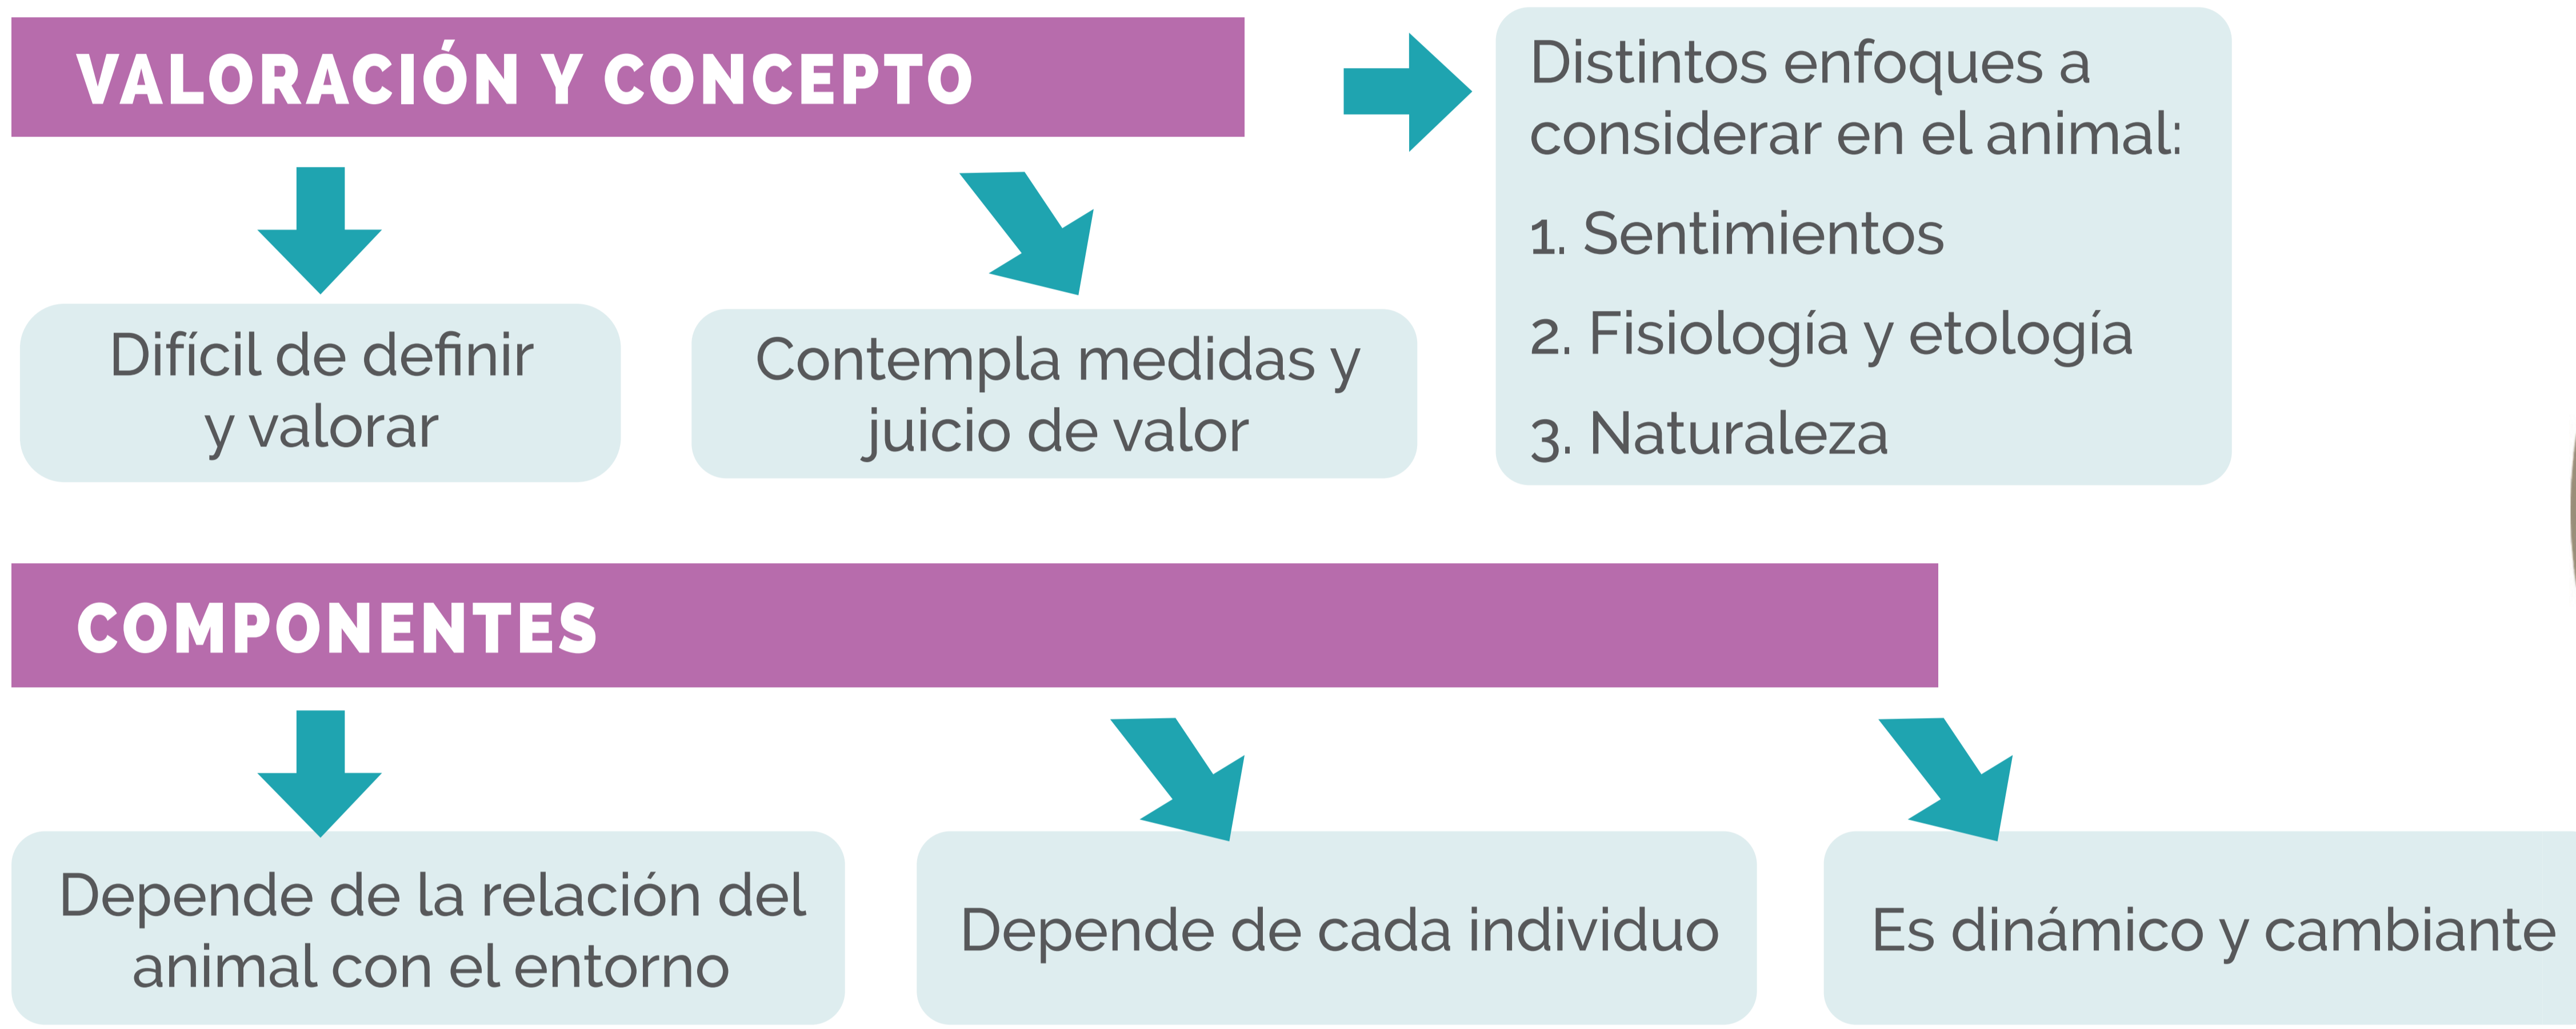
VALORACIÓN Y CONCEPTO

Distintos enfoques a considerar en el animal:

1. Sentimientos

2. Fisiología y etología

3. Naturaleza

Difícil de definir y valorar

Contempla medidas y juicio de valor

COMPONENTES

Depende de la relación del animal con el entorno

Depende de cada individuo

Es dinámico y cambiante